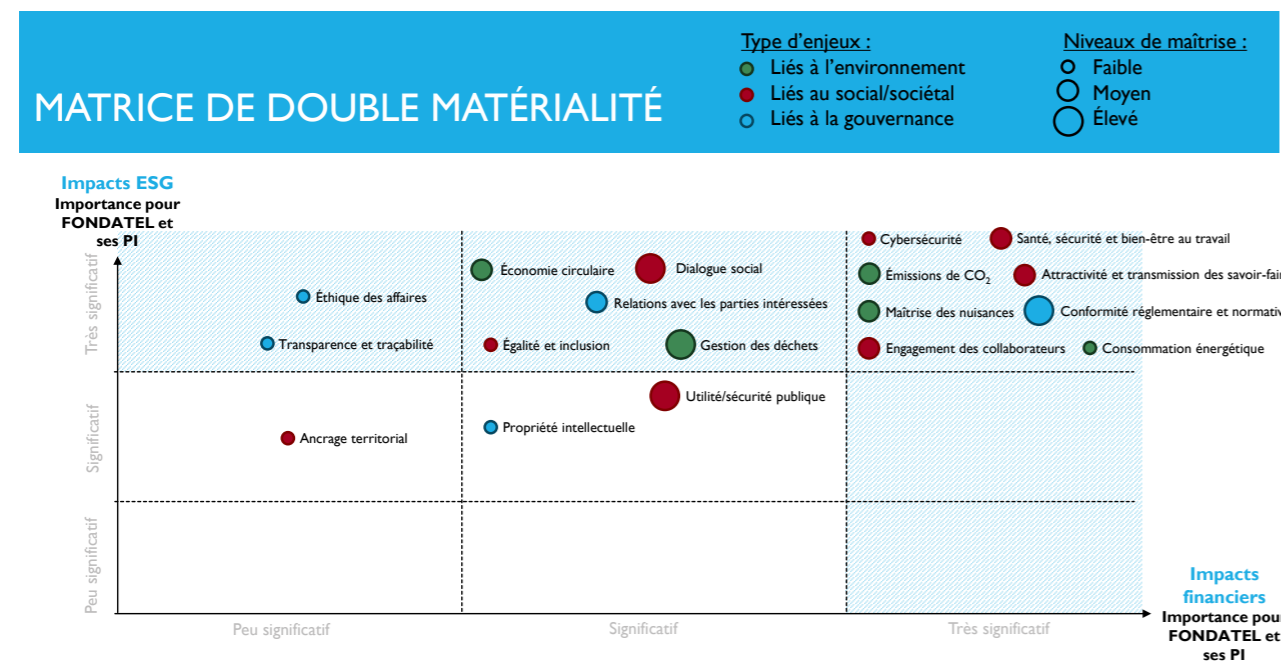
MATRICE DE DOUBLE MATÉRIALITÉ

Type d'enjeux :
Liés à l'environnement
Liés au social/sociétal
Liés à la gouvernance

Niveaux de maîtrise :
Faible
Moyen
Élevé

Impacts ESG
Importance pour FONDATEL et ses PI

Très significatif
Significatif
Peu significatif

Éthique des affaires
Transparence et traçabilité
Économie circulaire
Dialogue social
Relations avec les parties intéressées
Égalité et inclusion
Gestion des déchets
Cybersécurité
Santé, sécurité et bien-être au travail
Émissions de $CO_2$
Attractivité et transmission des savoir-fai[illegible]
Maîtrise des nuisances
Conformité réglementaire et normativ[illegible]
Engagement des collaborateurs
Consommation énergétique
Utilité/sécurité publique
Ancrage territorial
Propriété intellectuelle

Peu significatif
Significatif
Très significatif

Impacts financiers
Importance pou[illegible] FONDATEL et ses PI